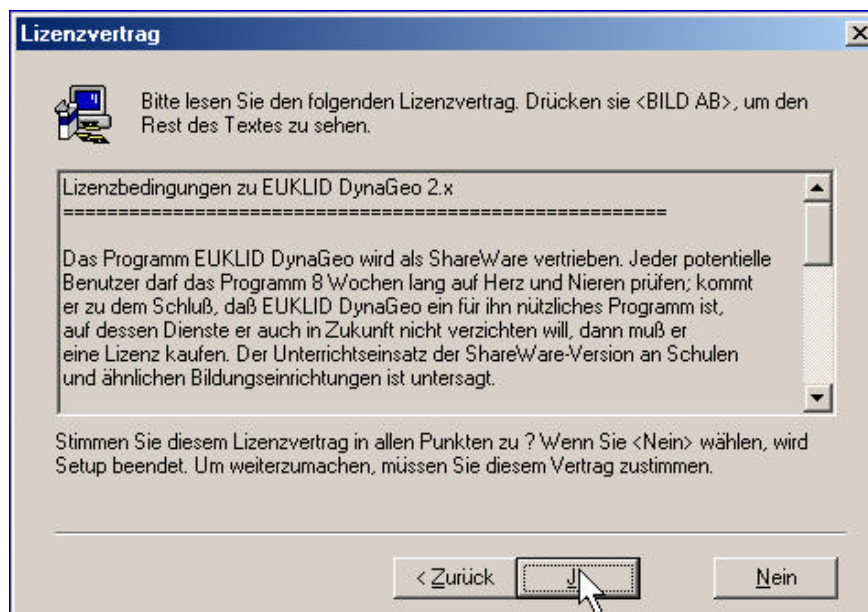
Lizenzvertrag

Bitte lesen Sie den folgenden Lizenzvertrag. Drücken sie <BILD AB>, um den Rest des Textes zu sehen.

Lizenzbedingungen zu EUKLID DynaGeo 2.x
==========================================================

Das Programm EUKLID DynaGeo wird als ShareWare vertrieben. Jeder potentielle Benutzer darf das Programm 8 Wochen lang auf Herz und Nieren prüfen; kommt er zu dem Schluß, daß EUKLID DynaGeo ein für ihn nützliches Programm ist, auf dessen Dienste er auch in Zukunft nicht verzichten will, dann muß er eine Lizenz kaufen. Der Unterrichtseinsatz der ShareWare-Version an Schulen und ähnlichen Bildungseinrichtungen ist untersagt.

Stimmen Sie diesem Lizenzvertrag in allen Punkten zu ? Wenn Sie <Nein> wählen, wird Setup beendet. Um weiterzumachen, müssen Sie diesem Vertrag zustimmen.

< Zurück
J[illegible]
Nein